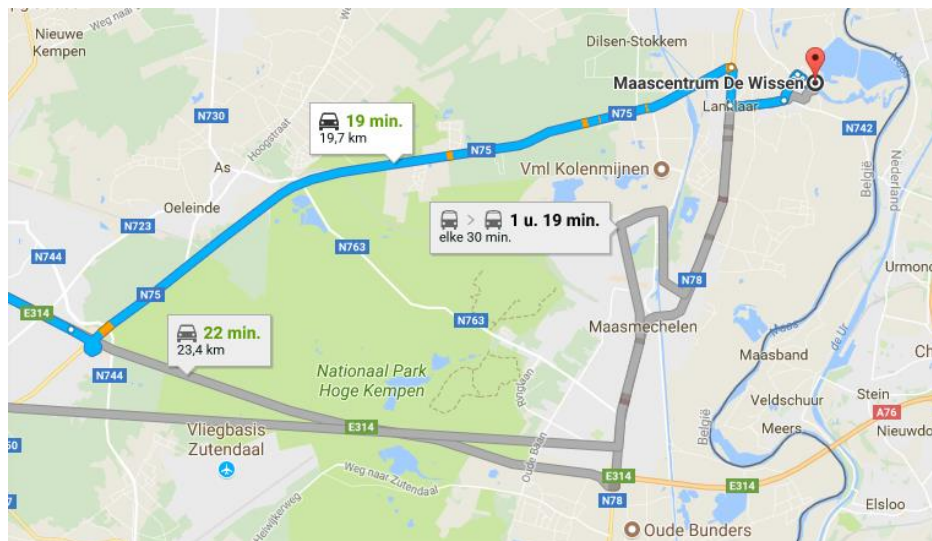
Weg naar
Nieuwe Kempen
Dilsen-Stokkem
Maascentrum De Wissen
N730
19 min.
19,7 km
N75
N75
Lanklaar
N742
Hoogstraat
As
Vml Kolenmijnen
Oeleinde
N723
1 u. 19 min.
elke 30 min.
België
Nederland
N763
N744
N78
Urmond
N75
E314
N763
Maasmechelen
22 min.
23,4 km
Nationaal Park Hoge Kempen
Maasband
N744
Veldschuur
Stein
A76
Vliegbasis Zutendaal
E314
Meers
Nieuwdo
België
Weg naar Zutendaal
Oude Baan
E314
E314
Elsloo
N78
Oude Bunders
Ch
50